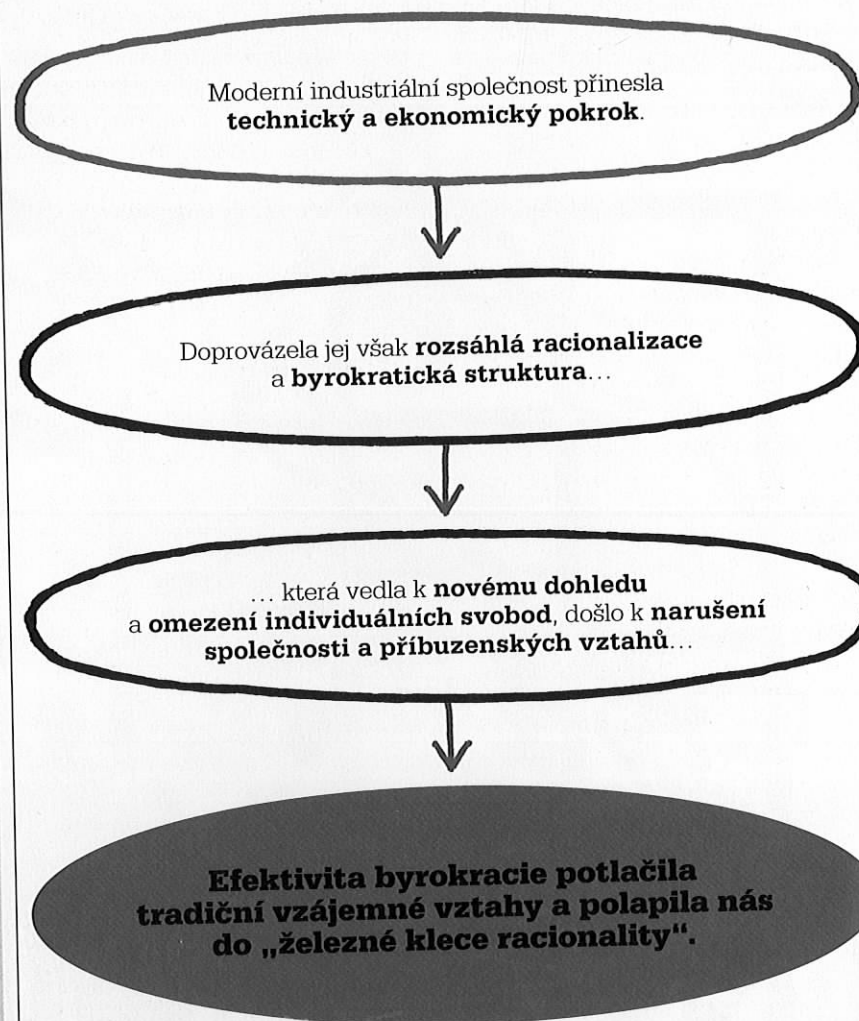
Moderní industriální společnost přinesla **technický a ekonomický pokrok**.

Doprovázela jej však **rozsáhlá racionalizace** a **byrokratická struktura**…

… která vedla k **novému dohledu** a **omezení individuálních svobod**, došlo k **narušení společnosti a příbuzenských vztahů**…

**Efektivita byrokracie potlačila tradiční vzájemné vztahy a polapila nás do „železné klece racionality“.**